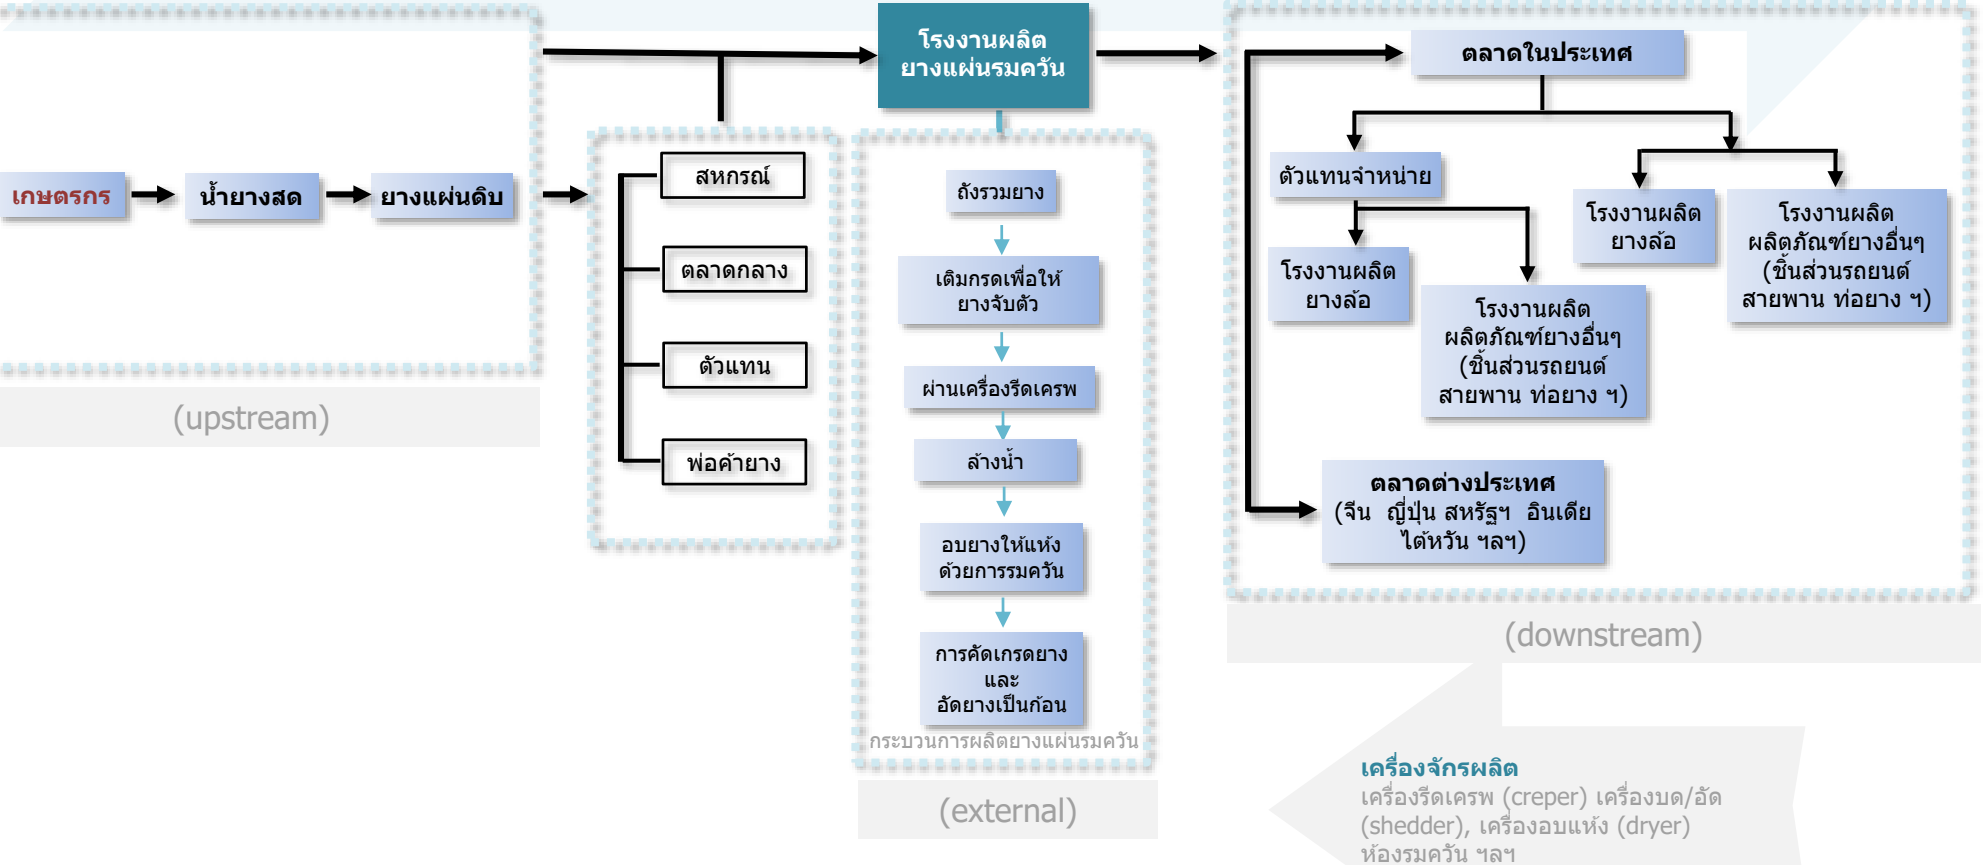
โรงงานผลิต ยางแผ่นรมควัน

เกษตรกร

น้ำยางสด

ยางแผ่นดิบ

สหกรณ์

ตลาดกลาง

ตัวแทน

พ่อค้ายาง

(upstream)

ถังรวมยาง

เติมกรดเพื่อให้ ยางจับตัว

ผ่านเครื่องรีดเครพ

ล้างน้ำ

อบยางให้แห้ง ด้วยการรมควัน

การคัดเกรดยาง และ อัดยางเป็นก้อน

กระบวนการผลิตยางแผ่นรมควัน

(external)

ตลาดในประเทศ

ตัวแทนจำหน่าย

โรงงานผลิต ยางล้อ

โรงงานผลิต ผลิตภัณฑ์ยางอื่นๆ (ชิ้นส่วนรถยนต์ สายพาน ท่อยาง ฯ)

โรงงานผลิต ยางล้อ

โรงงานผลิต ผลิตภัณฑ์ยางอื่นๆ (ชิ้นส่วนรถยนต์ สายพาน ท่อยาง ฯ)

ตลาดต่างประเทศ (จีน ญี่ปุ่น สหรัฐฯ อินเดีย ไต้หวัน ฯลฯ)

(downstream)

เครื่องจักรผลิต
เครื่องรีดเครพ (creper) เครื่องบด/อัด (shedder), เครื่องอบแห้ง (dryer) ห้องรมควัน ฯลฯ